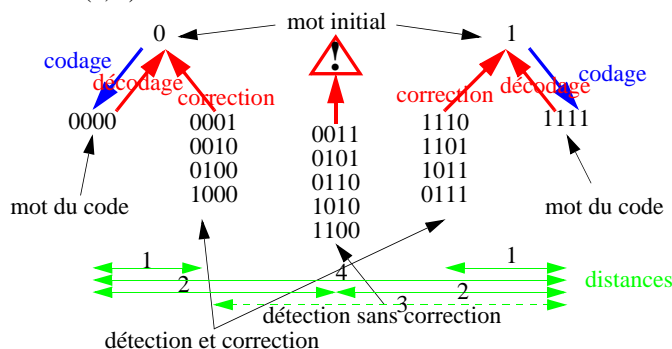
0
mot initial
1
codage
décodage
correction
correction
décodage
codage
0000
0001
0010
0100
1000
0011
0101
0110
1010
1100
1110
1101
1011
0111
1111
mot du code
mot du code
1
1
2
4
3
2
distances
détection sans correction
détection et correction